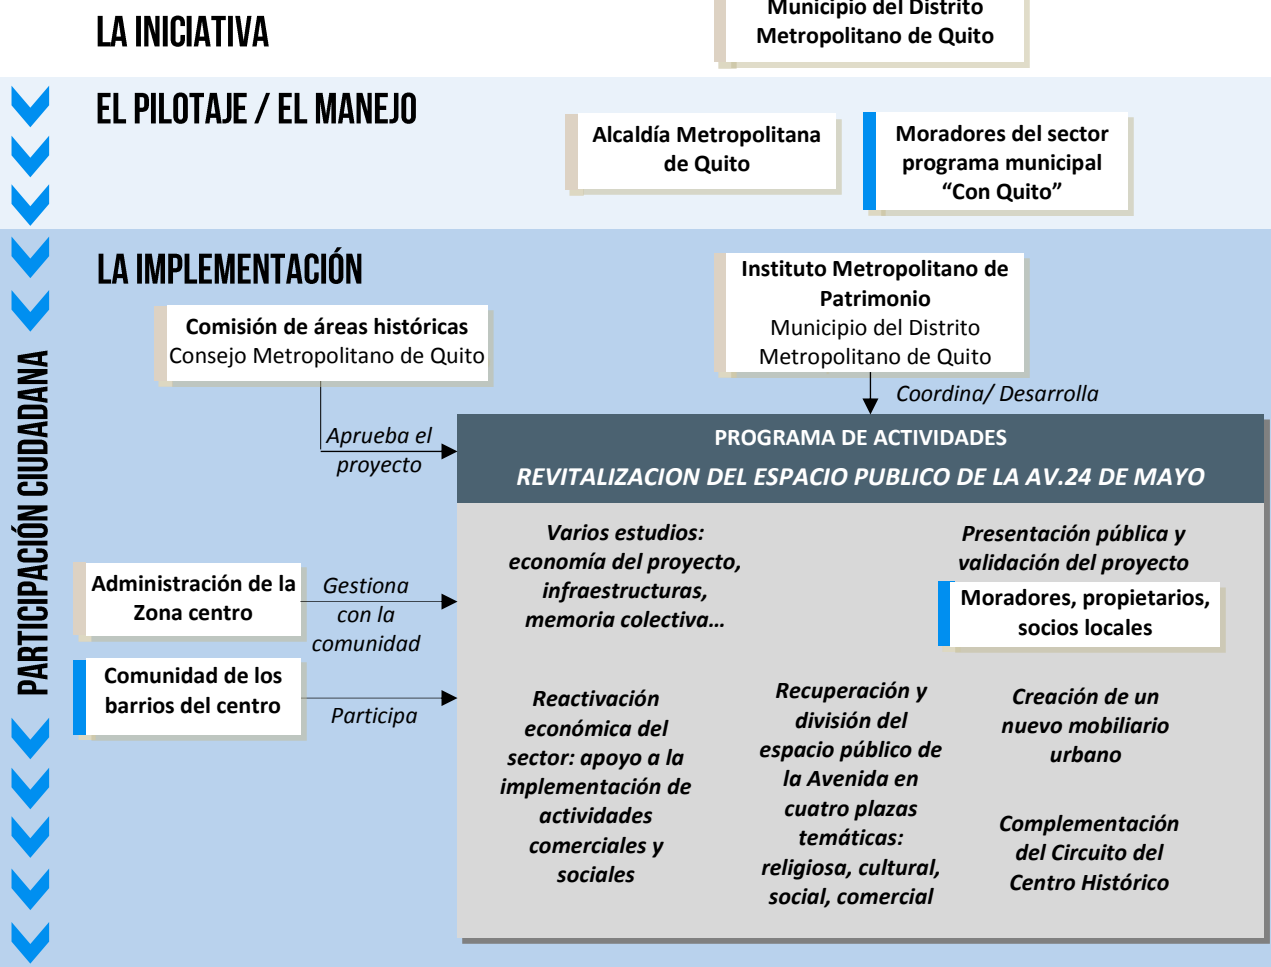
LA INICIATIVA

Municipio del Distrito Metropolitano de Quito

EL PILOTAJE / EL MANEJO

Alcaldía Metropolitana de Quito

Moradores del sector programa municipal “Con Quito”

PARTICIPACIÓN CIUDADANA

LA IMPLEMENTACIÓN

Instituto Metropolitano de Patrimonio
Municipio del Distrito Metropolitano de Quito

Comisión de áreas históricas
Consejo Metropolitano de Quito

Coordina/ Desarrolla

Aprueba el proyecto

PROGRAMA DE ACTIVIDADES
REVITALIZACION DEL ESPACIO PUBLICO DE LA AV.24 DE MAYO

Varios estudios: economía del proyecto, infraestructuras, memoria colectiva…

Presentación pública y validación del proyecto

Moradores, propietarios, socios locales

Administración de la Zona centro

Gestiona con la comunidad

Comunidad de los barrios del centro

Participa

Reactivación económica del sector: apoyo a la implementación de actividades comerciales y sociales

Recuperación y división del espacio público de la Avenida en cuatro plazas temáticas: religiosa, cultural, social, comercial

Creación de un nuevo mobiliario urbano

Complementación del Circuito del Centro Histórico